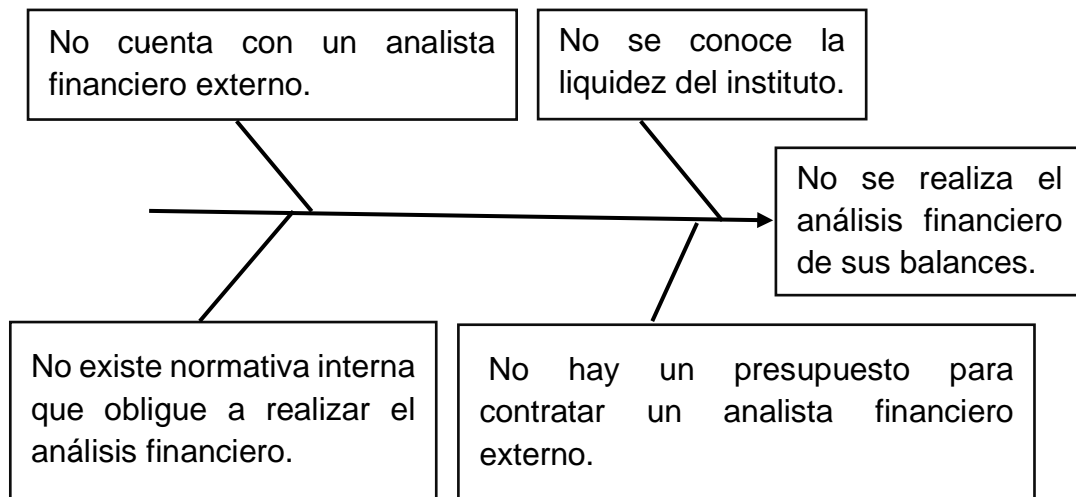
No cuenta con un analista financiero externo.

No se conoce la liquidez del instituto.

No se realiza el análisis financiero de sus balances.

No existe normativa interna que obligue a realizar el análisis financiero.

No hay un presupuesto para contratar un analista financiero externo.